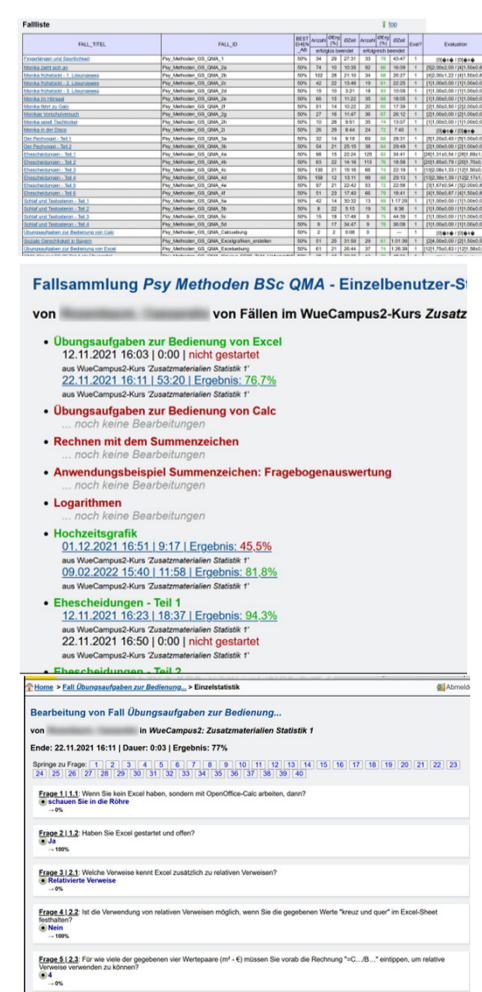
Fallliste

| FALL_TITEL | FALL_ID | BEST EHEN _AB | Anzahl | Ø Erg (%) | Ø Zeit | Anzahl | Ø Erg (%) | Ø Zeit | Eval? | Evaluation |
|---|---|---|---|---|---|---|---|---|---|---|
| Fingerübungen und Streifenfeld | Psy_Methoden_GS_QMA_1 | 50% | 34 | 29 | 27:31 | 33 | 78 | 43:47 | 1 | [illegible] |
| Monika geht auch so | Psy_Methoden_GS_QMA_2a | 50% | 74 | 10 | 10:55 | 62 | 86 | 16:09 | 1 | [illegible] |
| Monika frühstückt - 3. Lösungsweg | Psy_Methoden_GS_QMA_2b | 50% | 102 | 28 | 21:10 | 34 | 66 | 26:27 | 1 | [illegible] |
| Monika frühstückt - 2. Lösungsweg | Psy_Methoden_GS_QMA_2c | 50% | 42 | 22 | 13:46 | 19 | 61 | 22:25 | 1 | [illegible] |
| Monika frühstückt - 3. Lösungsweg | Psy_Methoden_GS_QMA_2d | 50% | 15 | 10 | 3:31 | 18 | 63 | 10:09 | 1 | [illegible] |
| Monika im Hörsaal | Psy_Methoden_GS_QMA_2e | 50% | 66 | 10 | 11:22 | 35 | 66 | 18:05 | 1 | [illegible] |
| Monika fährt zu Gast | Psy_Methoden_GS_QMA_2f | 50% | 51 | 14 | 10:23 | 20 | 65 | 17:39 | 1 | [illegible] |
| Monikas Vorschulversuch | Psy_Methoden_GS_QMA_2g | 50% | 27 | 16 | 11:47 | 36 | 67 | 26:12 | 1 | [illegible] |
| Monika selbst Tischtücher | Psy_Methoden_GS_QMA_2h | 50% | 10 | 28 | 9:51 | 35 | 74 | 13:07 | 1 | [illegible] |
| Monika in der Disco | Psy_Methoden_GS_QMA_2i | 50% | 26 | 29 | 8:44 | 24 | 72 | 7:40 | 1 | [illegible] |
| Der Psychologe - Teil 1 | Psy_Methoden_GS_QMA_3a | 50% | 32 | 14 | 9:18 | 69 | 69 | 28:31 | 1 | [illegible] |
| Der Psychologe - Teil 2 | Psy_Methoden_GS_QMA_3b | 50% | 54 | 21 | 25:15 | 38 | 84 | 29:49 | 1 | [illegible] |
| Ehescheidungen - Teil 1 | Psy_Methoden_GS_QMA_4a | 50% | 98 | 15 | 22:24 | 128 | 82 | 34:41 | 1 | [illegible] |
| Ehescheidungen - Teil 2 | Psy_Methoden_GS_QMA_4b | 50% | 83 | 22 | 14:16 | 113 | 76 | 18:58 | 1 | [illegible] |
| Ehescheidungen - Teil 3 | Psy_Methoden_GS_QMA_4c | 50% | 130 | 21 | 15:16 | 66 | 74 | 22:19 | 1 | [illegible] |
| Ehescheidungen - Teil 4 | Psy_Methoden_GS_QMA_4d | 50% | 156 | 12 | 13:11 | 66 | 68 | 23:13 | 1 | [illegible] |
| Ehescheidungen - Teil 5 | Psy_Methoden_GS_QMA_4e | 50% | 67 | 21 | 22:42 | 63 | 72 | 22:58 | 1 | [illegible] |
| Ehescheidungen - Teil 6 | Psy_Methoden_GS_QMA_4f | 50% | 51 | 23 | 17:45 | 46 | 79 | 18:41 | 1 | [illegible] |
| Schlaf und Testsitzen - Teil 1 | Psy_Methoden_GS_QMA_5a | 50% | 42 | 14 | 30:32 | 13 | 66 | 1:17:29 | 1 | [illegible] |
| Schlaf und Testsitzen - Teil 2 | Psy_Methoden_GS_QMA_5b | 50% | 8 | 22 | 5:15 | 19 | 76 | 8:38 | 1 | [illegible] |
| Schlaf und Testsitzen - Teil 3 | Psy_Methoden_GS_QMA_5c | 50% | 15 | 18 | 17:49 | 9 | 75 | 44:39 | 1 | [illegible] |
| Schlaf und Testsitzen - Teil 4 | Psy_Methoden_GS_QMA_5d | 50% | 8 | 17 | 34:47 | 9 | 78 | 36:08 | 1 | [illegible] |
| Übungsaufgaben zur Bedienung von Calc | Psy_Methoden_GS_QMA_Calcuebung | 50% | 2 | 2 | 0:08 | 0 | | | 1 | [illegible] |
| Soziale Gerechtigkeit in Bayern | Psy_Methoden_GS_QMA_Excelgrafiken_erstellen | 50% | 51 | 20 | 31:59 | 29 | 81 | 1:01:36 | 1 | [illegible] |
| Übungsaufgaben zur Bedienung von Excel | Psy_Methoden_GS_QMA_Exceluebung | 50% | 61 | 21 | 26:44 | 37 | 74 | 1:26:36 | 1 | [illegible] |

Fallsammlung Psy Methoden BSc QMA - Einzelbenutzer-St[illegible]

von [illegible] von Fällen im WueCampus2-Kurs Zusatz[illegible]

• Übungsaufgaben zur Bedienung von Excel
12.11.2021 16:03 | 0:00 | nicht gestartet
aus WueCampus2-Kurs 'Zusatzmaterialien Statistik 1'
22.11.2021 16:11 | 53:20 | Ergebnis: 76,7%
aus WueCampus2-Kurs 'Zusatzmaterialien Statistik 1'

• Übungsaufgaben zur Bedienung von Calc
... noch keine Bearbeitungen

• Rechnen mit dem Summenzeichen
... noch keine Bearbeitungen

• Anwendungsbeispiel Summenzeichen: Fragebogenauswertung
... noch keine Bearbeitungen

• Logarithmen
... noch keine Bearbeitungen

• Hochzeitsgrafik
01.12.2021 16:51 | 9:17 | Ergebnis: 45,5%
aus WueCampus2-Kurs 'Zusatzmaterialien Statistik 1'
09.02.2022 15:40 | 11:58 | Ergebnis: 81,8%
aus WueCampus2-Kurs 'Zusatzmaterialien Statistik 1'

• Ehescheidungen - Teil 1
12.11.2021 16:23 | 18:37 | Ergebnis: 94,3%
aus WueCampus2-Kurs 'Zusatzmaterialien Statistik 1'
22.11.2021 16:50 | 0:00 | nicht gestartet
aus WueCampus2-Kurs 'Zusatzmaterialien Statistik 1'

• Ehescheidungen - Teil 2

Home > Fall Übungsaufgaben zur Bedienung... > Einzelstatistik
Abmelden

Bearbeitung von Fall Übungsaufgaben zur Bedienung...

von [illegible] in WueCampus2: Zusatzmaterialien Statistik 1

Ende: 22.11.2021 16:11 | Dauer: 0:03 | Ergebnis: 77%

Springe zu Frage: 1 2 3 4 5 6 7 8 9 10 11 12 13 14 15 16 17 18 19 20 21 22 23 24 25 26 27 28 29 30 31 32 33 34 35 36 37 38 39 40

Frage 1 | 1.1: Wenn Sie kein Excel haben, sondern mit OpenOffice-Calc arbeiten, dann?
schauen Sie in die Röhre
→ 0%

Frage 2 | 1.2: Haben Sie Excel gestartet und offen?
Ja
→ 100%

Frage 3 | 2.1: Welche Verweise kennt Excel zusätzlich zu relativen Verweisen?
Relativierte Verweise
→ 0%

Frage 4 | 2.2: Ist die Verwendung von relativen Verweisen möglich, wenn Sie die gegebenen Werte "kreuz und quer" im Excel-Sheet festhalten?
Nein
→ 100%

Frage 5 | 2.3: Für wie viele der gegebenen vier Wertepaare (m² - €) müssen Sie vorab die Rechnung "=C.../B..." eintippen, um relative Verweise verwenden zu können?
4
→ 0%